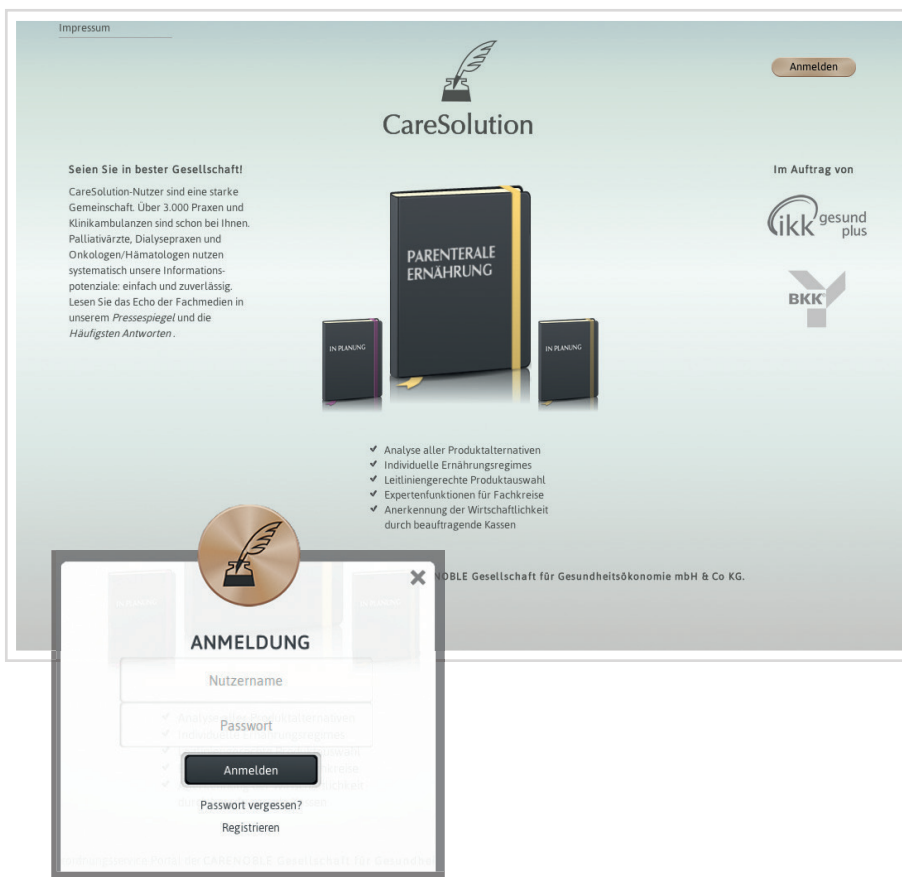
Impressum

Anmelden

CareSolution

Seien Sie in bester Gesellschaft!

CareSolution-Nutzer sind eine starke Gemeinschaft. Über 3.000 Praxen und Klinikambulanzen sind schon bei Ihnen. Palliativärzte, Dialysepraxen und Onkologen/Hämatologen nutzen systematisch unsere Informationspotenziale: einfach und zuverlässig. Lesen Sie das Echo der Fachmedien in unserem *Pressespiegel* und die *Häufigsten Antworten*.

PARENTERALE ERNÄHRUNG

IN PLANUNG

IN PLANUNG

Im Auftrag von

ikk gesund plus

BKK

✔ Analyse aller Produktalternativen
✔ Individuelle Ernährungsregimes
✔ Leitliniengerechte Produktauswahl
✔ Expertenfunktionen für Fachkreise
✔ Anerkennung der Wirtschaftlichkeit durch beauftragende Kassen

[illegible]NOBLE Gesellschaft für Gesundheitsökonomie mbH & Co KG.

ANMELDUNG

Nutzername

Passwort

Anmelden

Passwort vergessen?

Registrieren